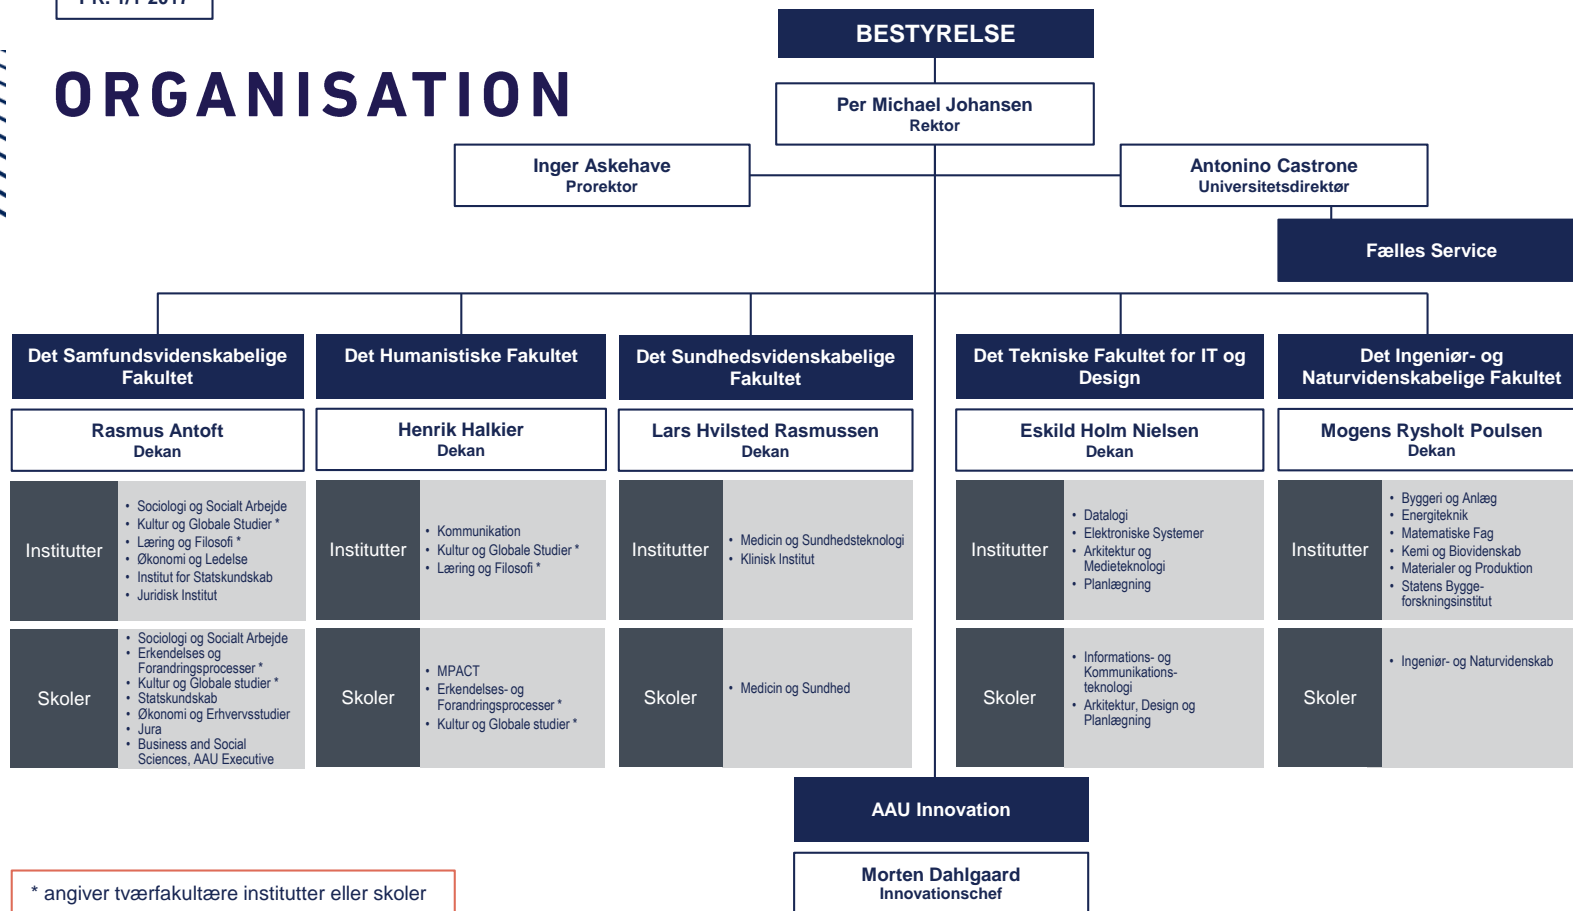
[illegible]

ORGANISATION

BESTYRELSE

Per Michael Johansen
Rektor

Inger Askehave
Prorektor

Antonino Castrone
Universitetsdirektør

Fælles Service

Det Samfundsvidenskabelige Fakultet

Rasmus Antoft
Dekan

Institutter
- Sociologi og Socialt Arbejde
- Kultur og Globale Studier *
- Læring og Filosofi *
- Økonomi og Ledelse
- Institut for Statskundskab
- Juridisk Institut

Skoler
- Sociologi og Socialt Arbejde
- Erkendelses og Forandringsprocesser *
- Kultur og Globale studier *
- Statskundskab
- Økonomi og Erhvervsstudier
- Jura
- Business and Social Sciences, AAU Executive

Det Humanistiske Fakultet

Henrik Halkier
Dekan

Institutter
- Kommunikation
- Kultur og Globale Studier *
- Læring og Filosofi *

Skoler
- MPACT
- Erkendelses- og Forandringsprocesser *
- Kultur og Globale studier *

Det Sundhedsvidenskabelige Fakultet

Lars Hvilsted Rasmussen
Dekan

Institutter
- Medicin og Sundhedsteknologi
- Klinisk Institut

Skoler
- Medicin og Sundhed

Det Tekniske Fakultet for IT og Design

Eskild Holm Nielsen
Dekan

Institutter
- Datalogi
- Elektroniske Systemer
- Arkitektur og Medieteknologi
- Planlægning

Skoler
- Informations- og Kommunikations-teknologi
- Arkitektur, Design og Planlægning

Det Ingeniør- og Naturvidenskabelige Fakultet

Mogens Rysholt Poulsen
Dekan

Institutter
- Byggeri og Anlæg
- Energiteknik
- Matematiske Fag
- Kemi og Biovidenskab
- Materialer og Produktion
- Statens Bygge-forskningsinstitut

Skoler
- Ingeniør- og Naturvidenskab

AAU Innovation

Morten Dahlgaard
Innovationschef

* angiver tværfakultære institutter eller skoler